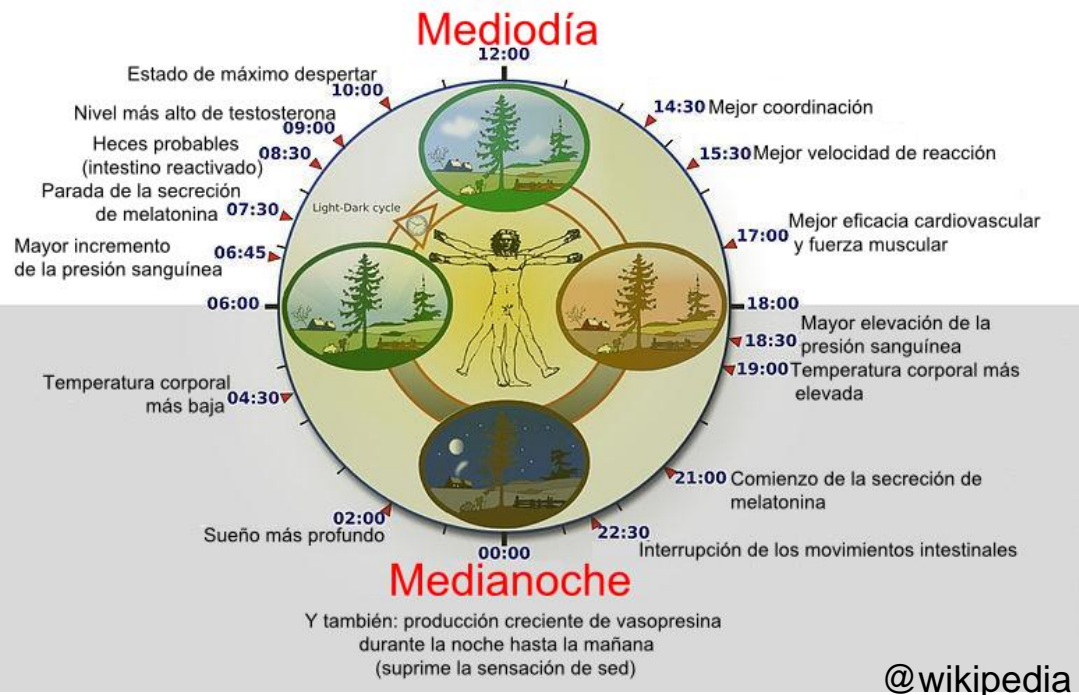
Mediodía

12:00

Estado de máximo despertar
10:00

Nivel más alto de testosterona
09:00

Heces probables
(intestino reactivado)
08:30

Parada de la secreción de melatonina
07:30

Mayor incremento de la presión sanguínea
06:45

06:00

Temperatura corporal más baja
04:30

Sueño más profundo
02:00

00:00

14:30 Mejor coordinación

15:30 Mejor velocidad de reacción

17:00 Mejor eficacia cardiovascular y fuerza muscular

18:00

18:30 Mayor elevación de la presión sanguínea

19:00 Temperatura corporal más elevada

21:00 Comienzo de la secreción de melatonina

22:30 Interrupción de los movimientos intestinales

Light-Dark cycle

Medianoche

Y también: producción creciente de vasopresina durante la noche hasta la mañana
(suprime la sensación de sed)

@wikipedia